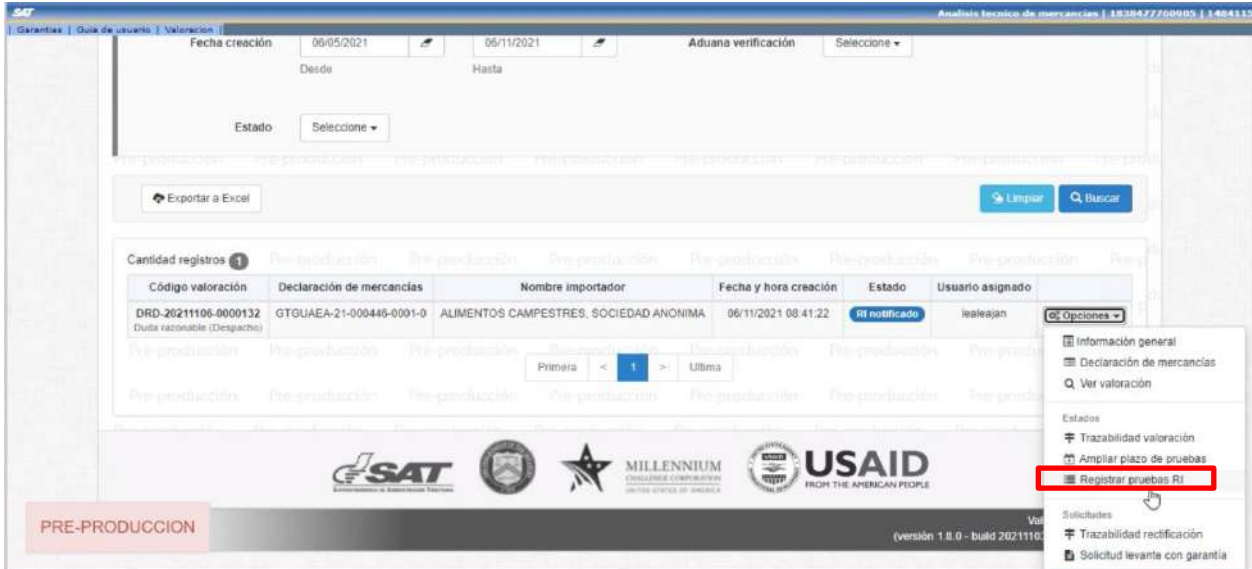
SAT

Analisis tecnico de mercancias | 1838477700905 | 1484113

Garantias | Guia de usuario | Valoracion

Fecha creación 06/05/2021 Desde 06/11/2021 Hasta

Aduana verificación Seleccione

Estado Seleccione

Pre-producción

Exportar a Excel

Limpiar Buscar

Cantidad registros 1

| Código valoración | Declaración de mercancías | Nombre importador | Fecha y hora creación | Estado | Usuario asignado | |
|---|---|---|---|---|---|---|
| DRD-20211106-0000132 Duda razonable (Despacho) | GTGUAEA-21-000446-0001-0 | ALIMENTOS CAMPESTRES, SOCIEDAD ANONIMA | 06/11/2021 08:41:22 | RI notificado | lealeajan | Opciones |

Primera < 1 > Ultima

Información general
Declaración de mercancías
Ver valoración
Estados
Trazabilidad valoración
Ampliar plazo de pruebas
Registrar pruebas RI
Solicitudes
Trazabilidad rectificación
Solicitud levante con garantía

SAT

MILLENNIUM CHALLENGE CORPORATION UNITED STATES OF AMERICA

USAID FROM THE AMERICAN PEOPLE

PRE-PRODUCCION

(versión 1.8.0 - build 2021110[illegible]